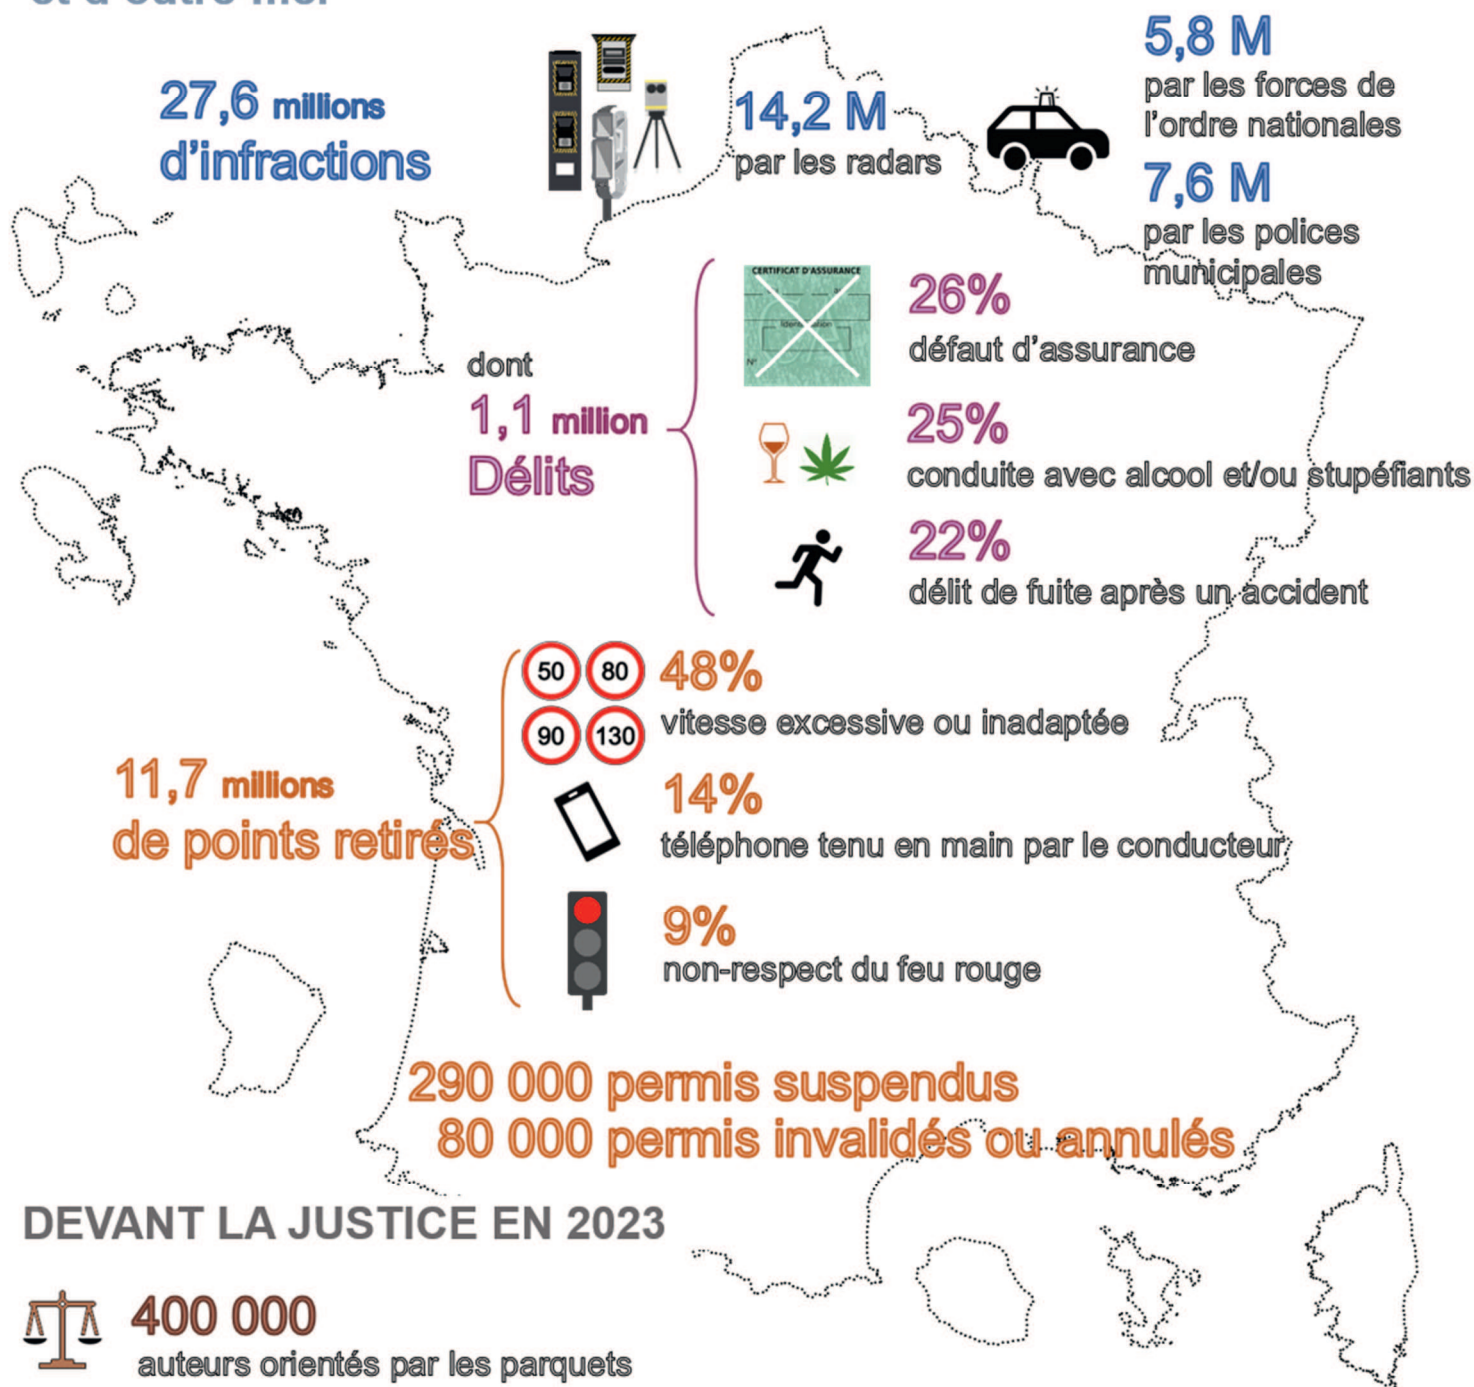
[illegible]

27,6 millions d'infractions

14,2 M par les radars

5,8 M par les forces de l'ordre nationales

7,6 M par les polices municipales

CERTIFICAT D'ASSURANCE

dont 1,1 million Délits

26% défaut d'assurance

25% conduite avec alcool et/ou stupéfiants

22% délit de fuite après un accident

50 80 90 130

48% vitesse excessive ou inadaptée

11,7 millions de points retirés

14% téléphone tenu en main par le conducteur

9% non-respect du feu rouge

290 000 permis suspendus
80 000 permis invalidés ou annulés

DEVANT LA JUSTICE EN 2023

400 000 auteurs orientés par les parquets